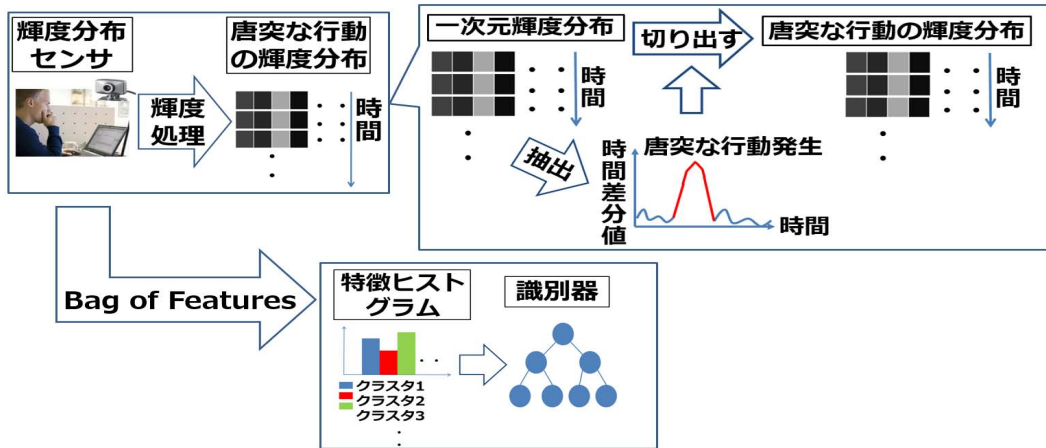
輝度分布センサ

輝度処理

唐突な行動の輝度分布

時間

一次元輝度分布

時間

切り出す

唐突な行動の輝度分布

時間

抽出

時間差分値

唐突な行動発生

時間

Bag of Features

特徴ヒストグラム

識別器

クラスタ1
クラスタ2
クラスタ3